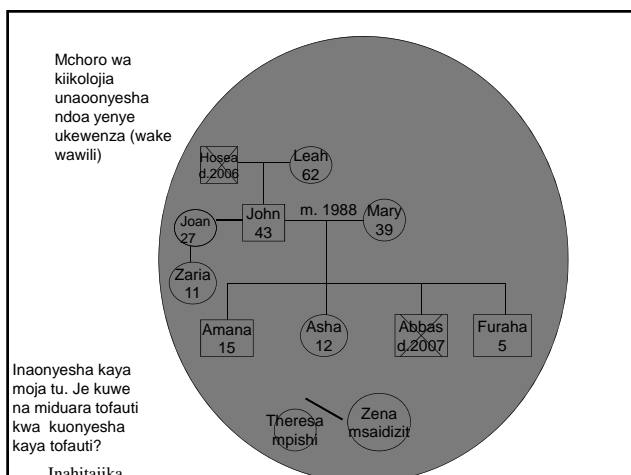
Mchoro wa kiikolojia unaoonyesha ndoa yenye ukewenza (wake wawili)

Hosea d.2006

Leah 62

Joan 27

John 43

m. 1988

Mary 39

Zaria 11

Amana 15

Asha 12

Abbas d.2007

Furaha 5

Inaonyesha kaya moja tu. Je kuwe na miduara tofauti kwa kuonyesha kaya tofauti?

Theresa mpishi

Zena msaidizit

Inahitajika